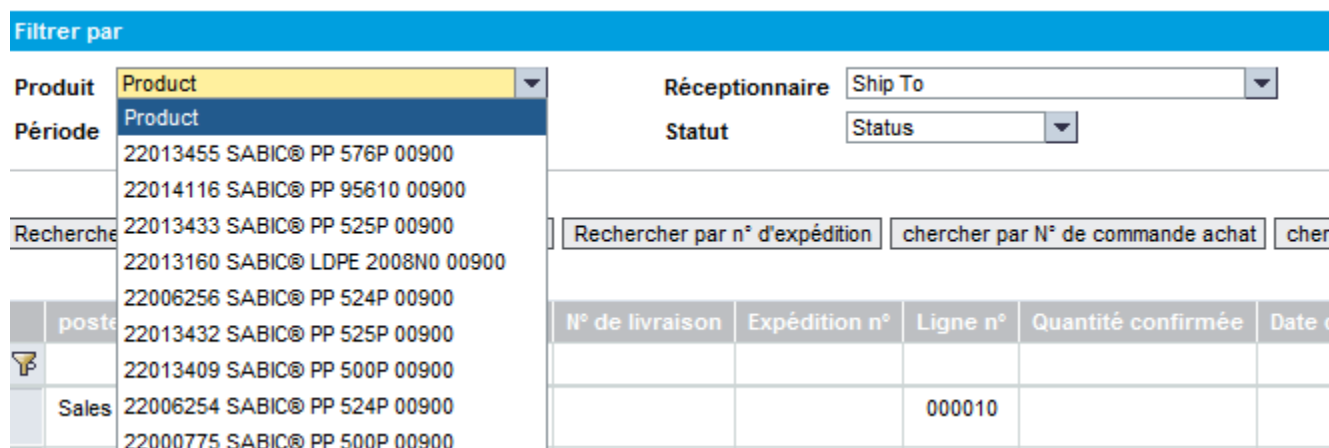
Filtrer par

Produit Product

Product
22013455 SABIC® PP 576P 00900
22014116 SABIC® PP 95610 00900
22013433 SABIC® PP 525P 00900
22013160 SABIC® LDPE 2008N0 00900
22006256 SABIC® PP 524P 00900
22013432 SABIC® PP 525P 00900
22013409 SABIC® PP 500P 00900
22006254 SABIC® PP 524P 00900
22000775 SABIC® PP 500P 00900

Période

Réceptionnaire Ship To

Statut Status

Recherche

Rechercher par n° d'expédition

chercher par N° de commande achat

cher

| poste | | N° de livraison | Expédition n° | Ligne n° | Quantité confirmée | Date |
|---|---|---|---|---|---|---|
| | | | | | | |
| Sales | | | | 000010 | | |